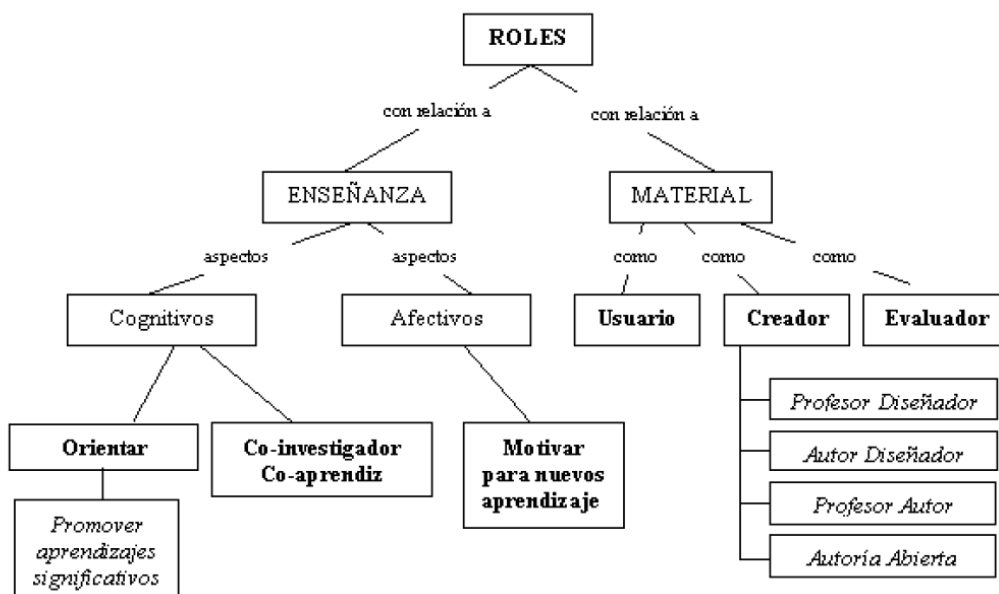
ROLES

con relación a

con relación a

ENSEÑANZA

MATERIAL

aspectos

aspectos

como

como

como

Cognitivos

Afectivos

Usuario

Creador

Evaluador

Orientar

Co-investigador Co-aprendiz

Motivar para nuevos aprendizaje

Promover aprendizajes significativos

Profesor Diseñador

Autor Diseñador

Profesor Autor

Autoría Abierta